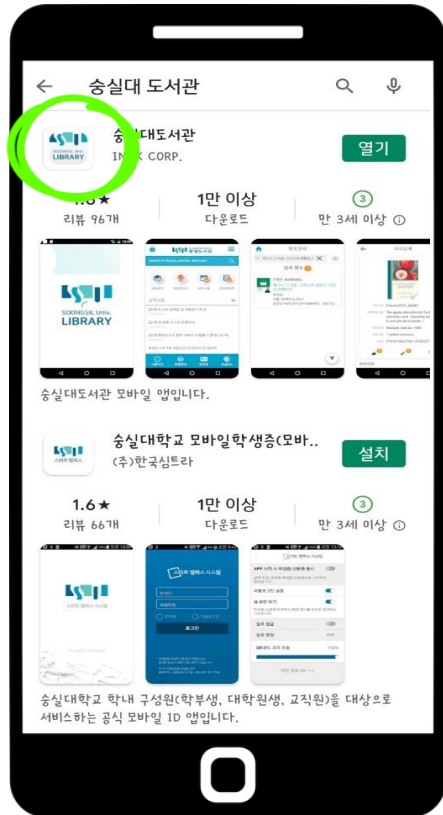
← 숭실대 도서관

숭실대도서관
INEK CORP.
열기

4.8★
리뷰 96개

1만 이상
다운로드

3
만 3세 이상 ⓘ

SOONGSIL Univ. LIBRARY

숭실대도서관 모바일 앱입니다.

숭실대학교 모바일학생증(모바..
(주)한국심트라
설치

1.6★
리뷰 66개

1만 이상
다운로드

3
만 3세 이상 ⓘ

로그인

숭실대학교 학내 구성원(학부생, 대학원생, 교직원)을 대상으로 서비스하는 공식 모바일 ID 앱입니다.